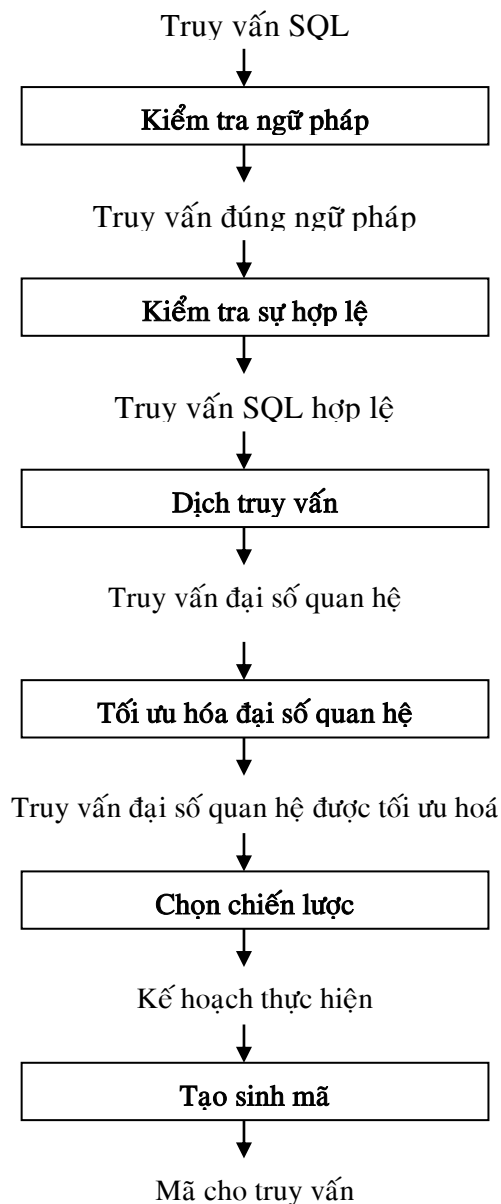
Truy vấn SQL

Kiểm tra ngữ pháp

Truy vấn đúng ngữ pháp

Kiểm tra sự hợp lệ

Truy vấn SQL hợp lệ

Dịch truy vấn

Truy vấn đại số quan hệ

Tối ưu hóa đại số quan hệ

Truy vấn đại số quan hệ được tối ưu hoá

Chọn chiến lược

Kế hoạch thực hiện

Tạo sinh mã

Mã cho truy vấn